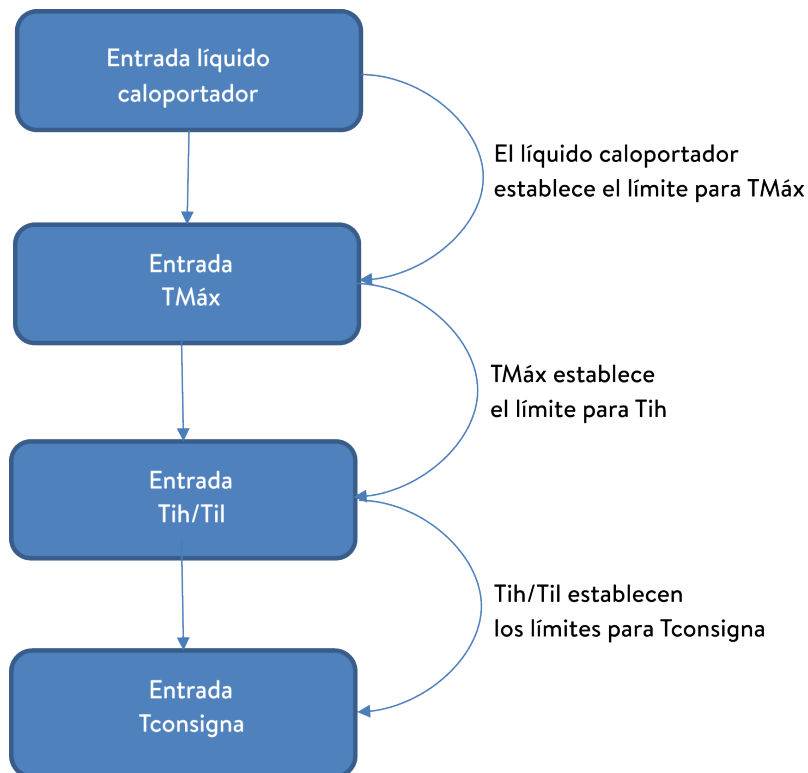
Entrada líquido caloportador

El líquido caloportador establece el límite para TMáx

Entrada TMáx

TMáx establece el límite para Tih

Entrada Tih/Til

Tih/Til establecen los límites para Tconsigna

Entrada Tconsigna